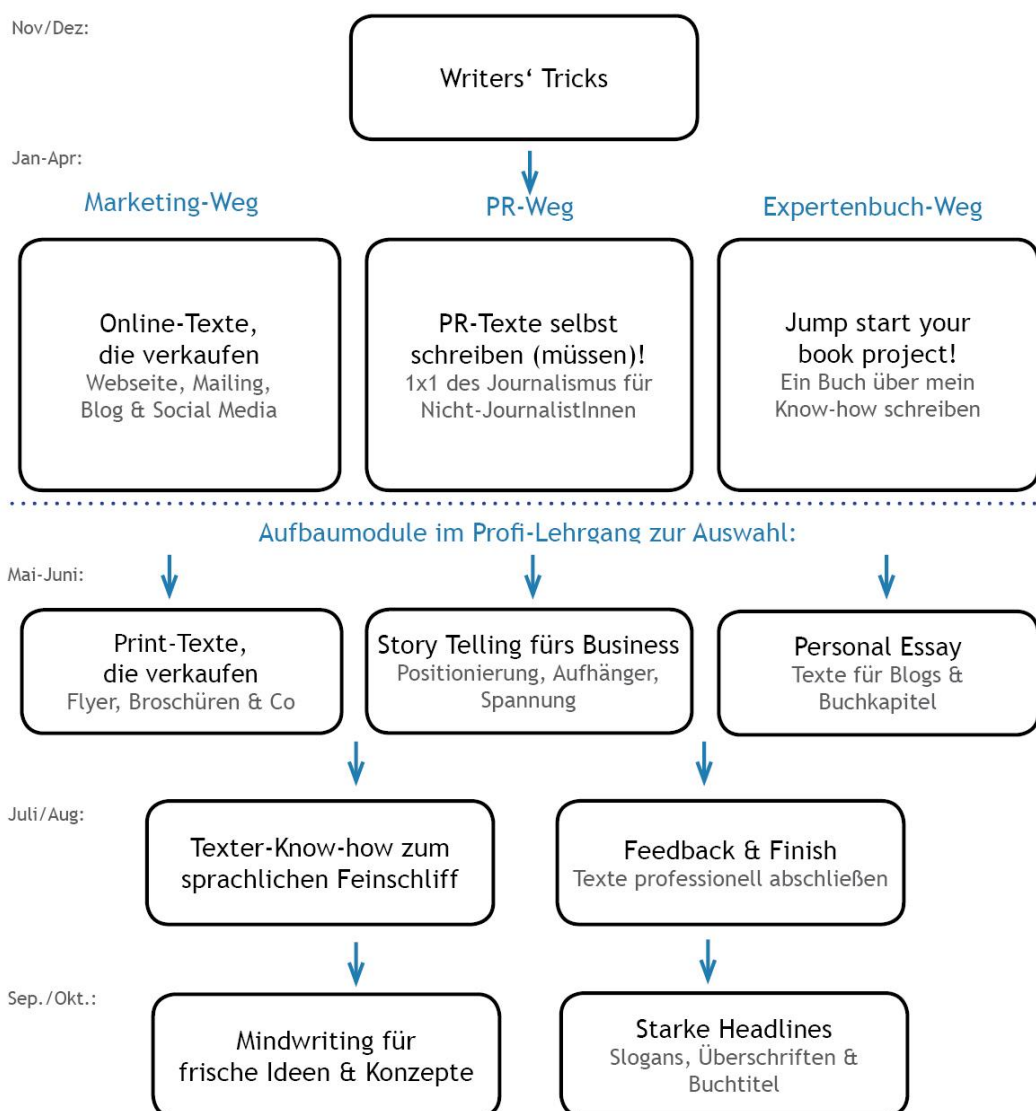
Nov/Dez:

Writers‘ Tricks

Jan-Apr:

Marketing-Weg

PR-Weg

Expertenbuch-Weg

Online-Texte, die verkaufen
Webseite, Mailing, Blog & Social Media

PR-Texte selbst schreiben (müssen)!
1x1 des Journalismus für Nicht-JournalistInnen

Jump start your book project!
Ein Buch über mein Know-how schreiben

Aufbaumodule im Profi-Lehrgang zur Auswahl:

Mai-Juni:

Print-Texte, die verkaufen
Flyer, Broschüren & Co

Story Telling fürs Business
Positionierung, Aufhänger, Spannung

Personal Essay
Texte für Blogs & Buchkapitel

Juli/Aug:

Texter-Know-how zum sprachlichen Feinschliff

Feedback & Finish
Texte professionell abschließen

Sep./Okt.:

Mindwriting für frische Ideen & Konzepte

Starke Headlines
Slogans, Überschriften & Buchtitel